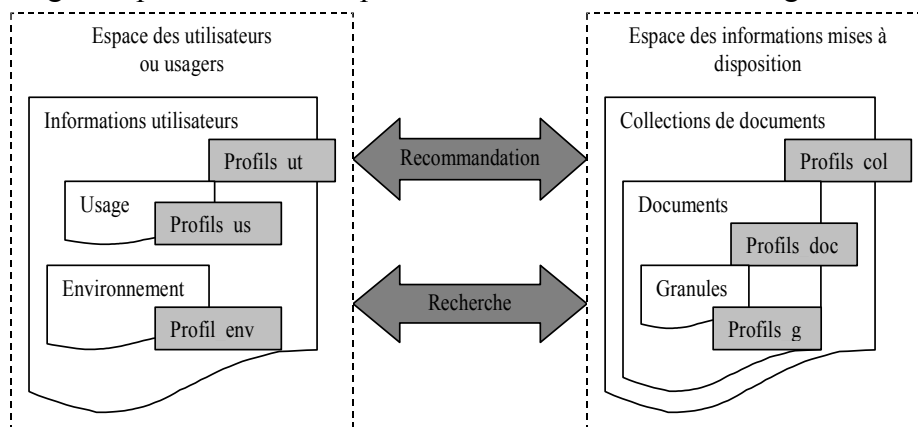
Espace des utilisateurs ou usagers

Informations utilisateurs

Profils ut

Usage

Profils us

Environnement

Profil env

Recommandation

Recherche

Espace des informations mises à disposition

Collections de documents

Profils col

Documents

Profils doc

Granules

Profils g